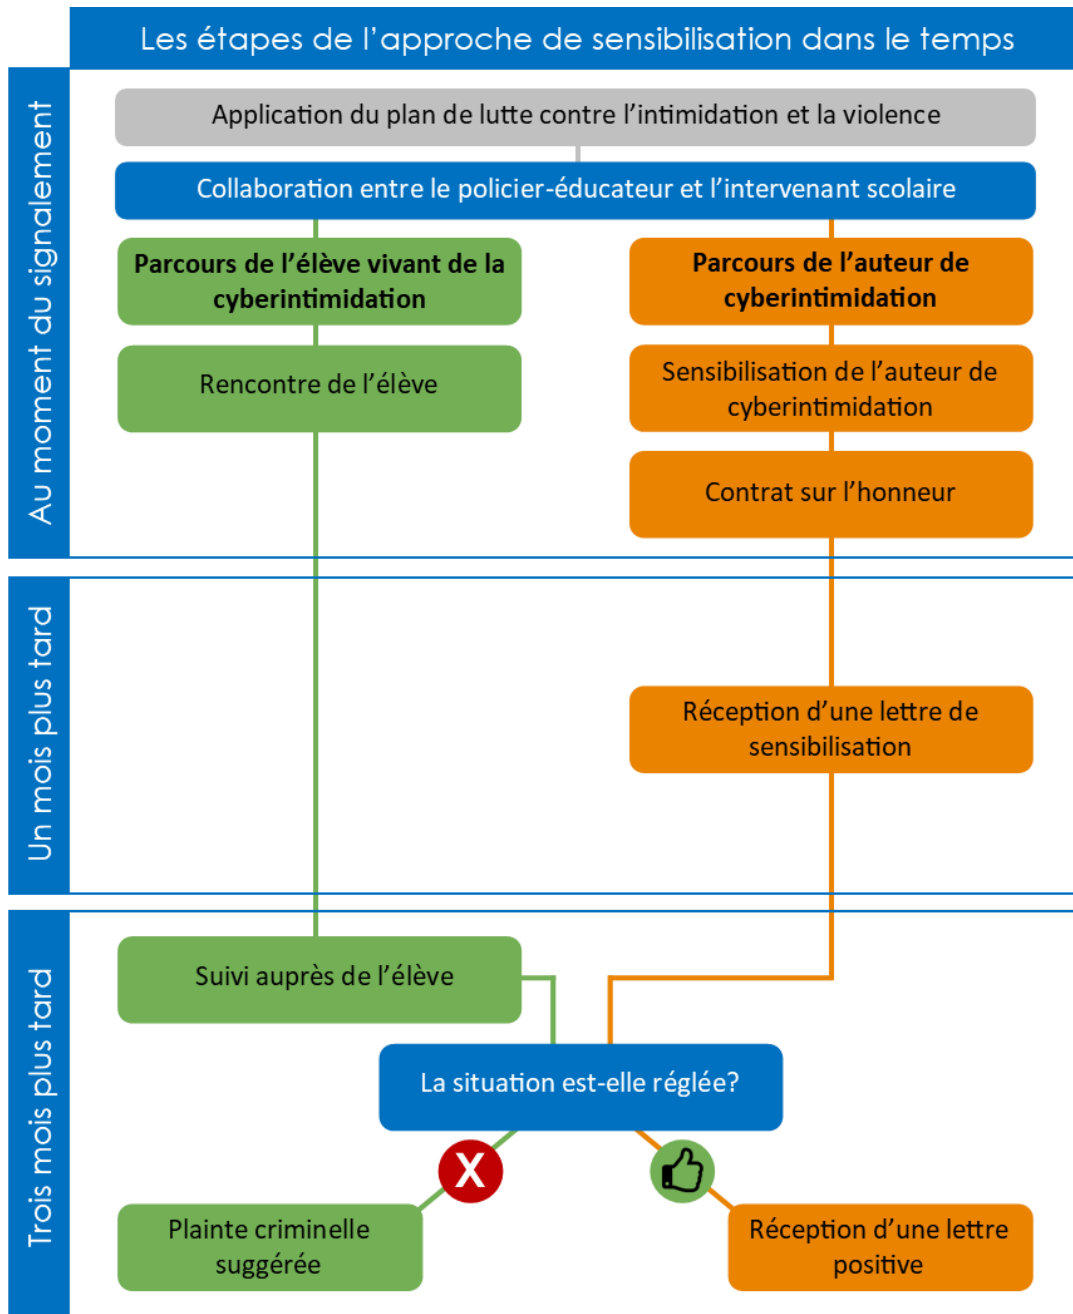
Les étapes de l'approche de sensibilisation dans le temps

Au moment du signalement

Application du plan de lutte contre l'intimidation et la violence

Collaboration entre le policier-éducateur et l'intervenant scolaire

**Parcours de l'élève vivant de la cyberintimidation**

Rencontre de l'élève

**Parcours de l'auteur de cyberintimidation**

Sensibilisation de l'auteur de cyberintimidation

Contrat sur l'honneur

Un mois plus tard

Réception d'une lettre de sensibilisation

Trois mois plus tard

Suivi auprès de l'élève

La situation est-elle réglée?

X

Plainte criminelle suggérée

Réception d'une lettre positive